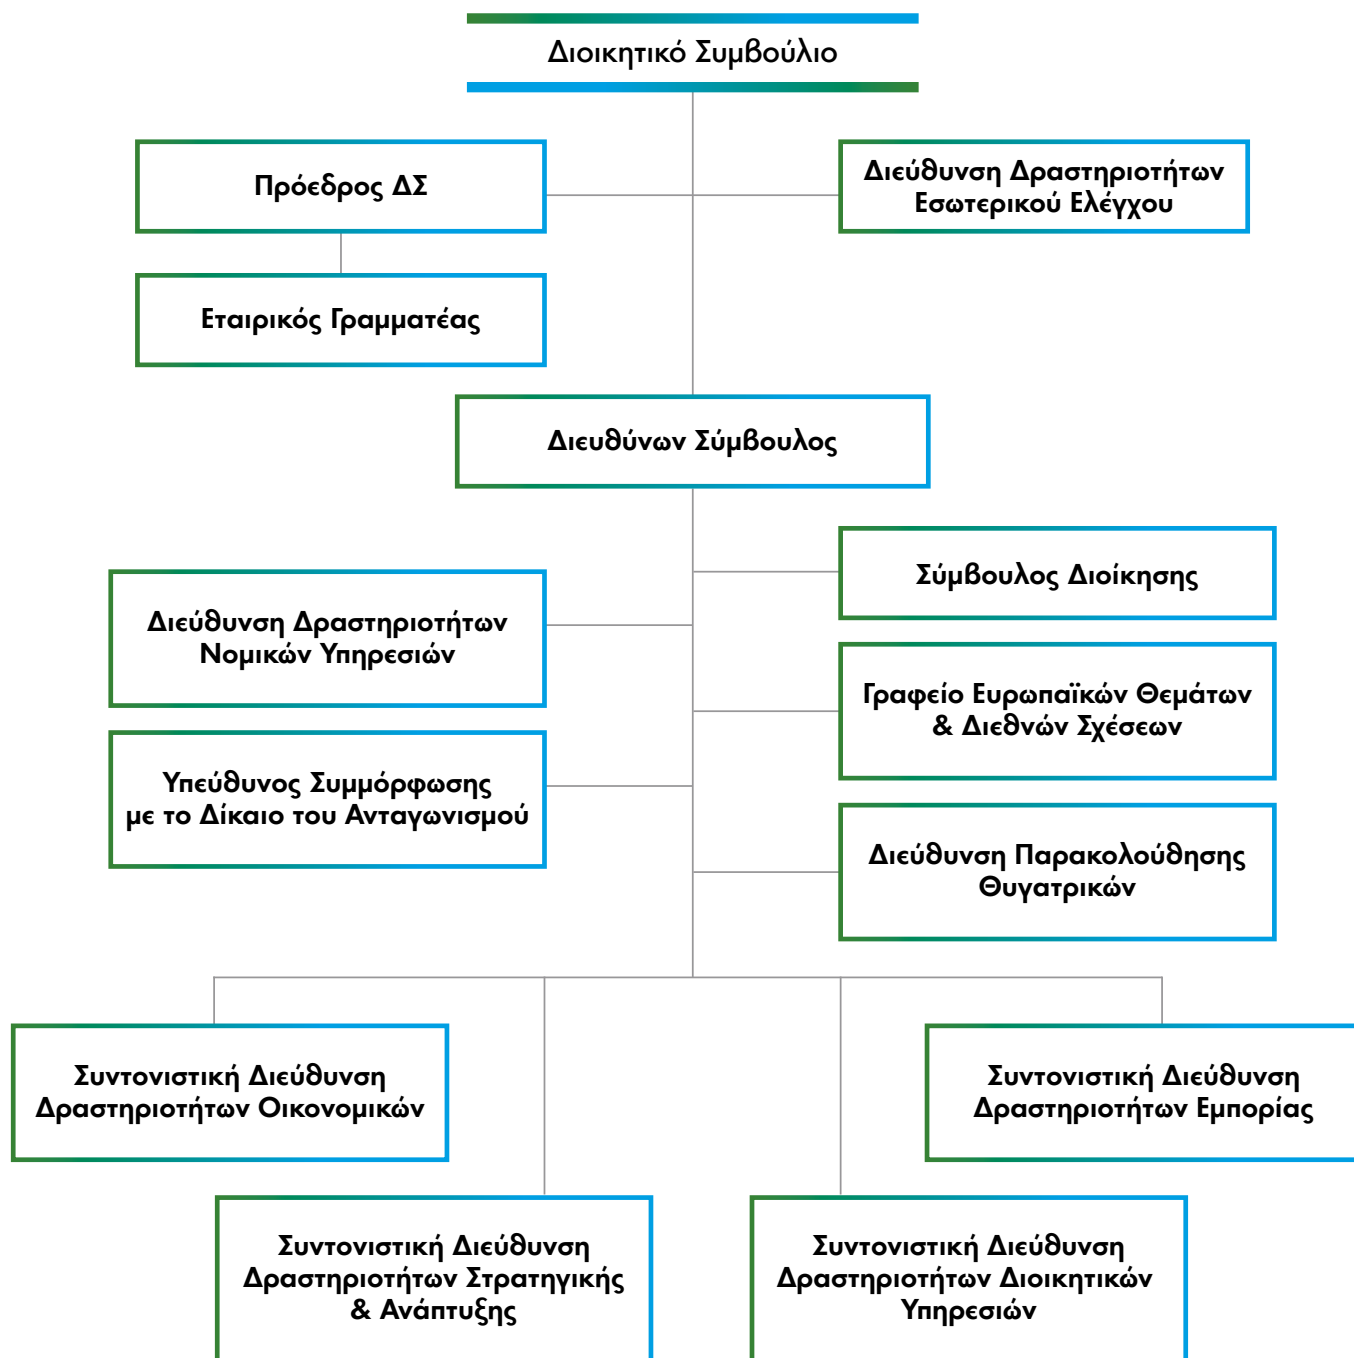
Διοικητικό Συμβούλιο

Πρόεδρος ΔΣ

Διεύθυνση Δραστηριοτήτων Εσωτερικού Ελέγχου

Εταιρικός Γραμματέας

Διευθύνων Σύμβουλος

Σύμβουλος Διοίκησης

Διεύθυνση Δραστηριοτήτων Νομικών Υπηρεσιών

Γραφείο Ευρωπαϊκών Θεμάτων & Διεθνών Σχέσεων

Υπεύθυνος Συμμόρφωσης με το Δίκαιο του Ανταγωνισμού

Διεύθυνση Παρακολούθησης Θυγατρικών

Συντονιστική Διεύθυνση Δραστηριοτήτων Οικονομικών

Συντονιστική Διεύθυνση Δραστηριοτήτων Εμπορίας

Συντονιστική Διεύθυνση Δραστηριοτήτων Στρατηγικής & Ανάπτυξης

Συντονιστική Διεύθυνση Δραστηριοτήτων Διοικητικών Υπηρεσιών